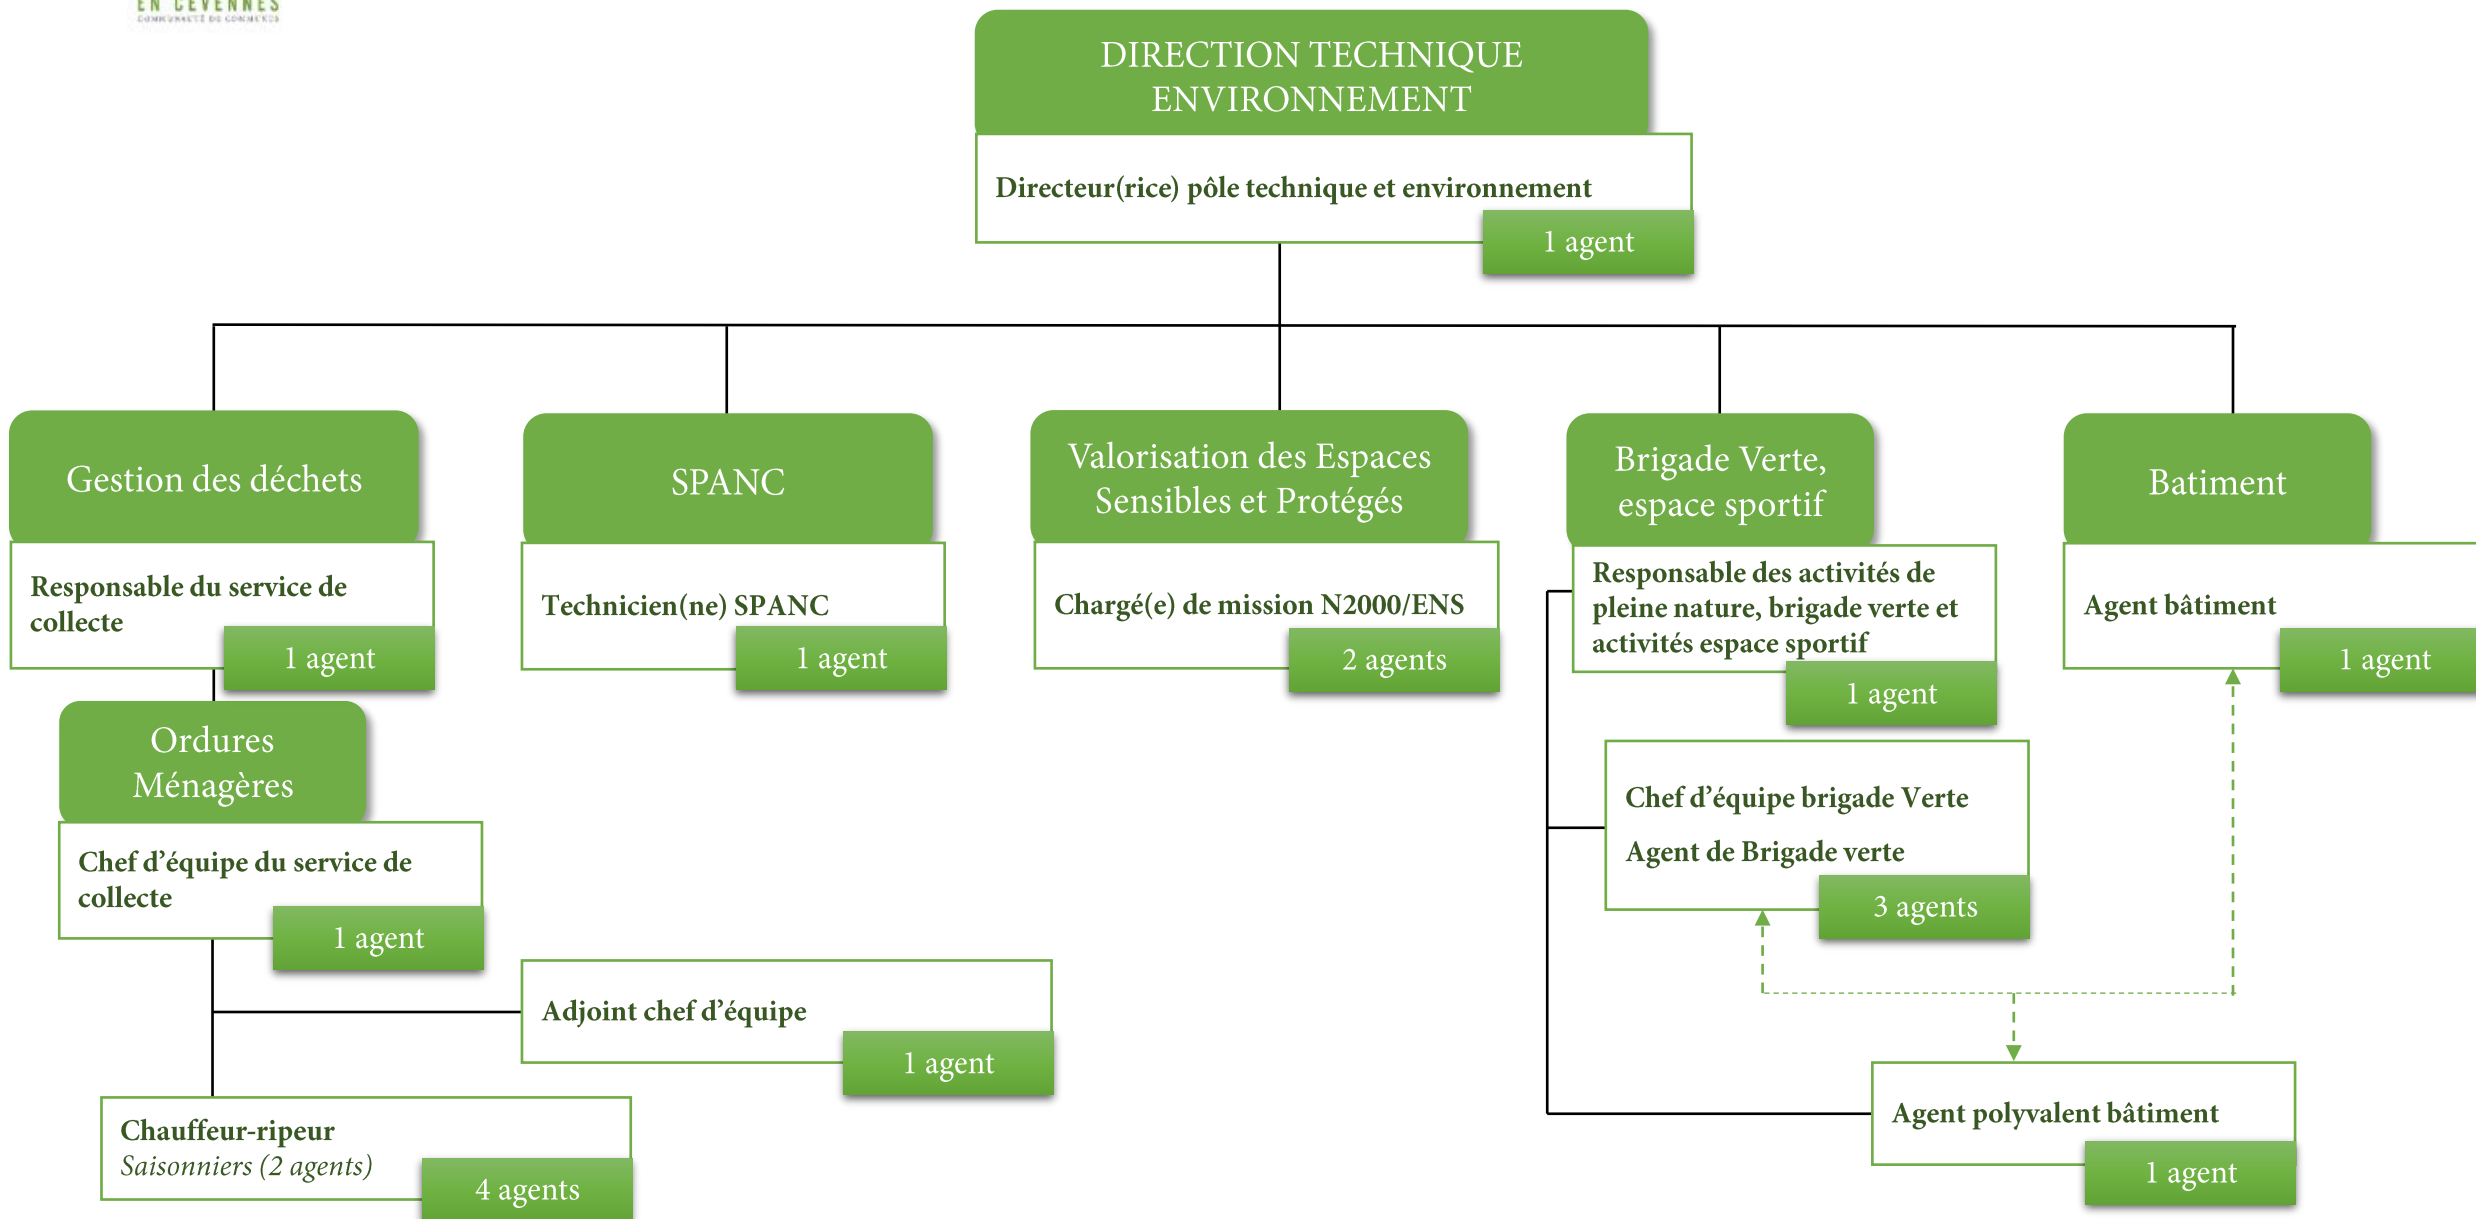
EN CEVENNES
COMMUNAUTÉ DE COMMUNES

DIRECTION TECHNIQUE ENVIRONNEMENT

Directeur(rice) pôle technique et environnement

1 agent

Gestion des déchets

Responsable du service de collecte

1 agent

Ordures Ménagères

Chef d'équipe du service de collecte

1 agent

Adjoint chef d'équipe

1 agent

Chauffeur-ripeur
*Saisonniers (2 agents)*

4 agents

SPANC

Technicien(ne) SPANC

1 agent

Valorisation des Espaces Sensibles et Protégés

Chargé(e) de mission N2000/ENS

2 agents

Brigade Verte, espace sportif

Responsable des activités de pleine nature, brigade verte et activités espace sportif

1 agent

Chef d'équipe brigade Verte

Agent de Brigade verte

3 agents

Agent polyvalent bâtiment

1 agent

Batiment

Agent bâtiment

1 agent